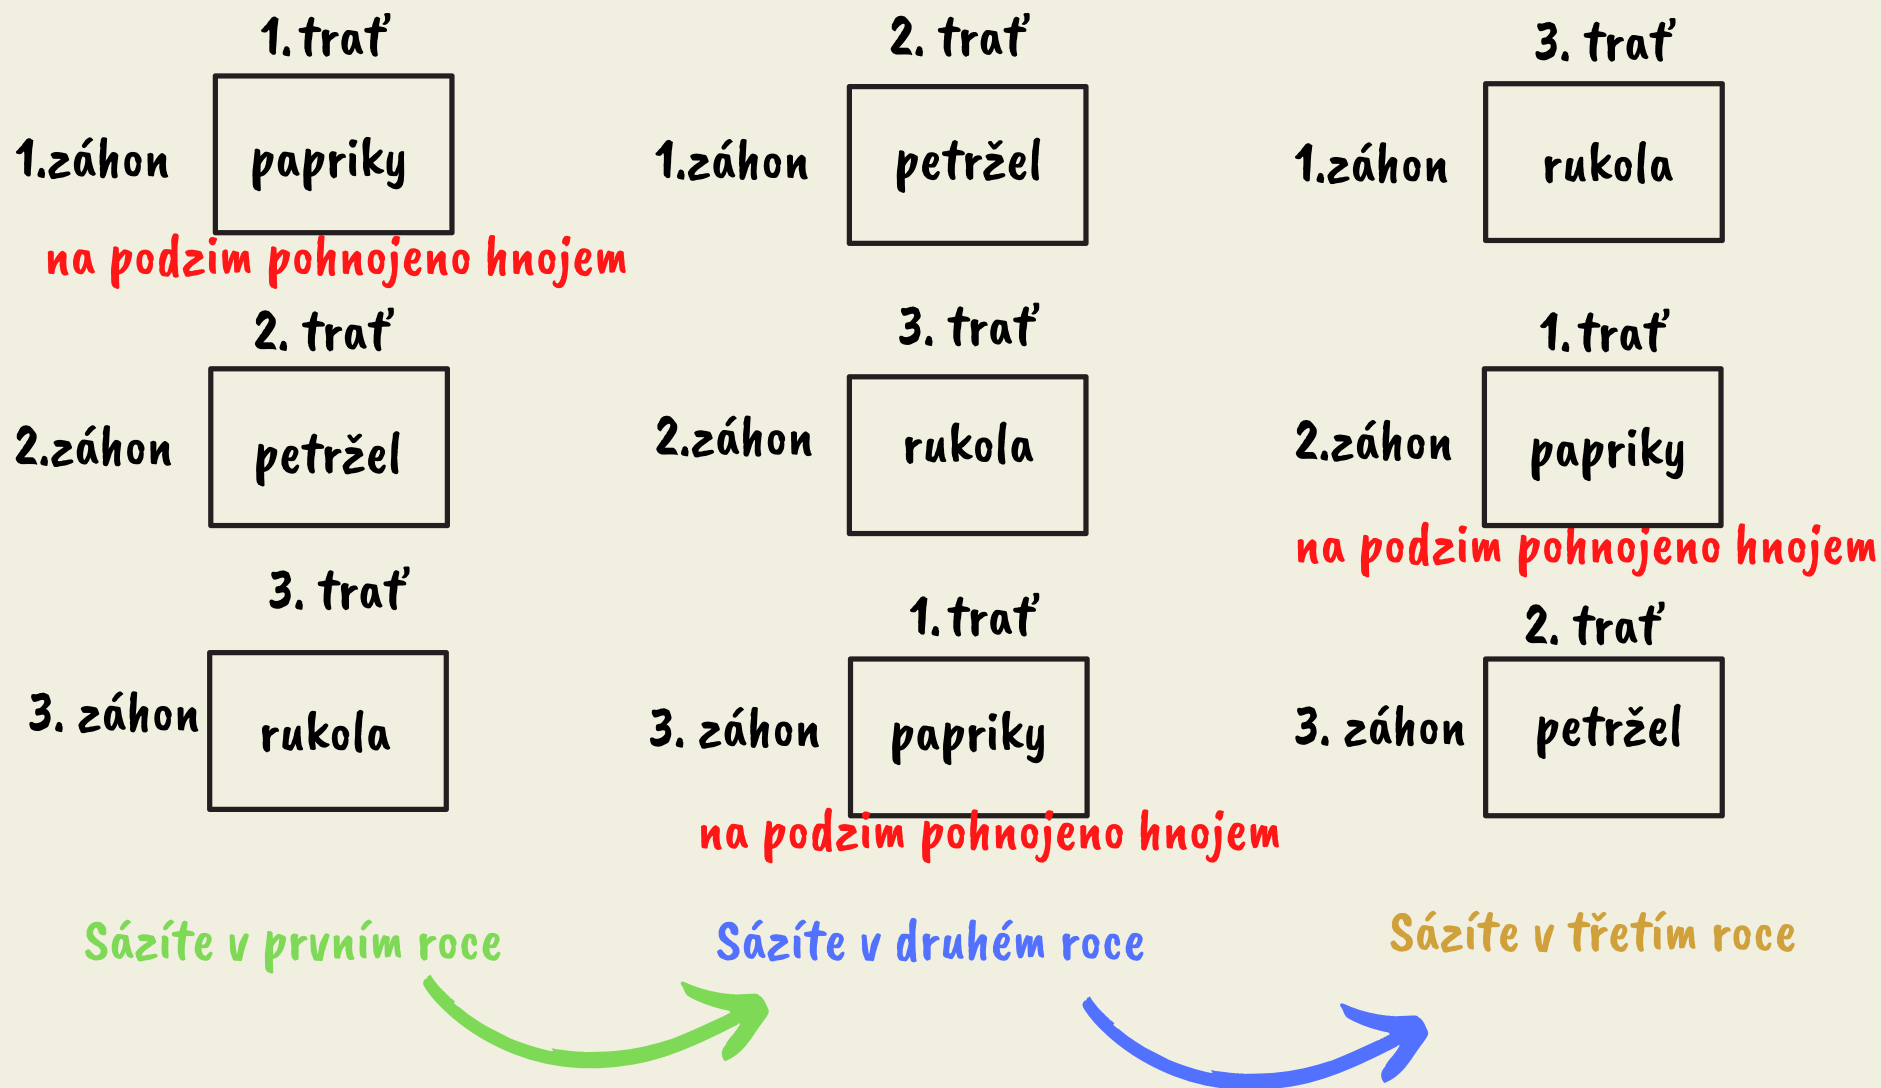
1. trať
1.záhon papriky
na podzim pohnojeno hnojem
2. trať
2.záhon petržel
3. trať
3. záhon rukola

2. trať
1.záhon petržel
3. trať
2.záhon rukola
1. trať
3. záhon papriky
na podzim pohnojeno hnojem

3. trať
1.záhon rukola
1. trať
2.záhon papriky
na podzim pohnojeno hnojem
2. trať
3. záhon petržel

Sázíte v prvním roce
Sázíte v druhém roce
Sázíte v třetím roce